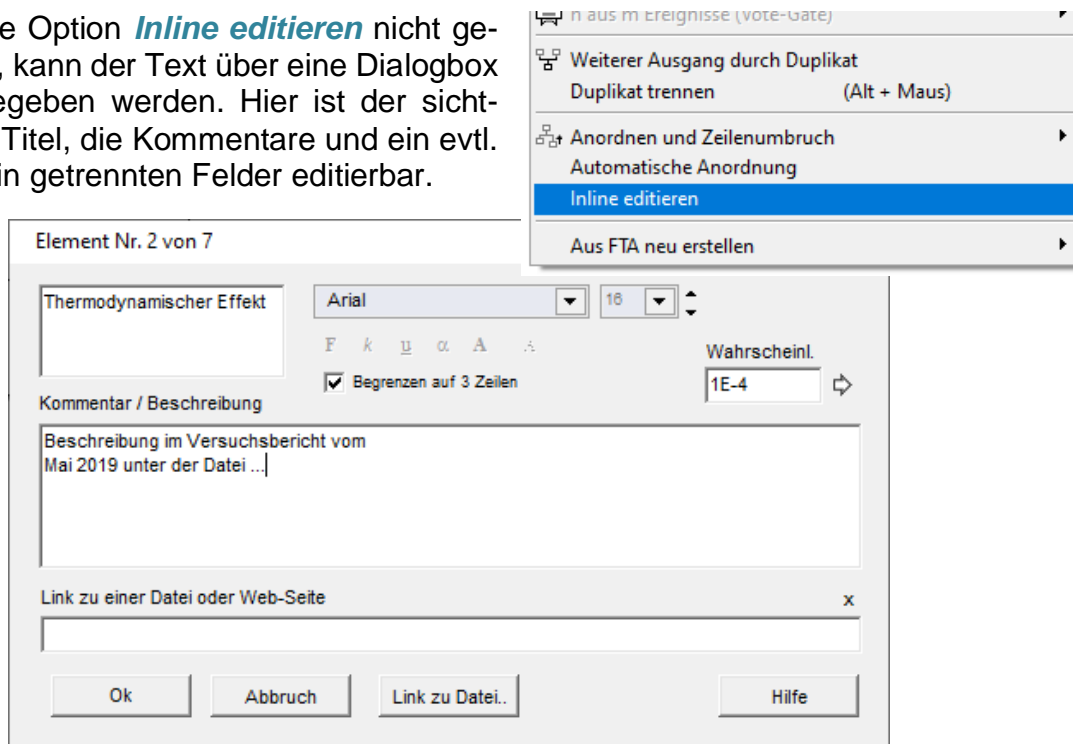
e Option *Inline editieren* nicht ge-, kann der Text über eine Dialogbox egeben werden. Hier ist der sicht- Titel, die Kommentare und ein evtl. in getrennten Felder editierbar.

n aus m Ereignisse (vote-Gate)
Weiterer Ausgang durch Duplikat
Duplikat trennen (Alt + Maus)
Anordnen und Zeilenumbruch
Automatische Anordnung
Inline editieren
Aus FTA neu erstellen

Element Nr. 2 von 7

Thermodynamischer Effekt

Arial

16

F k u α A

Wahrscheinl.

Begrenzen auf 3 Zeilen

1E-4

Kommentar / Beschreibung

Beschreibung im Versuchsbericht vom
Mai 2019 unter der Datei ...

Link zu einer Datei oder Web-Seite

x

Ok

Abbruch

Link zu Datei..

Hilfe